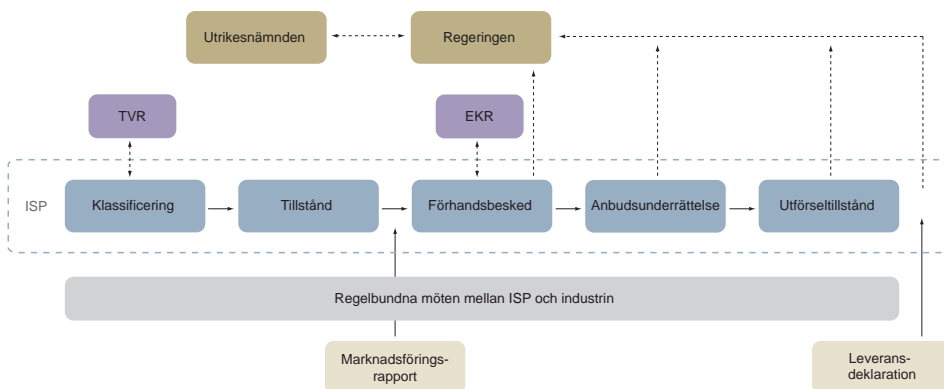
Utrikesnämnden

Regeringen

TVR

EKR

ISP

Klassificering

Tillstånd

Förhandsbesked

Anbudsunderrättelse

Utförseltillstånd

Regelbundna möten mellan ISP och industrin

Marknadsföringsrapport

Leveransdeklaration